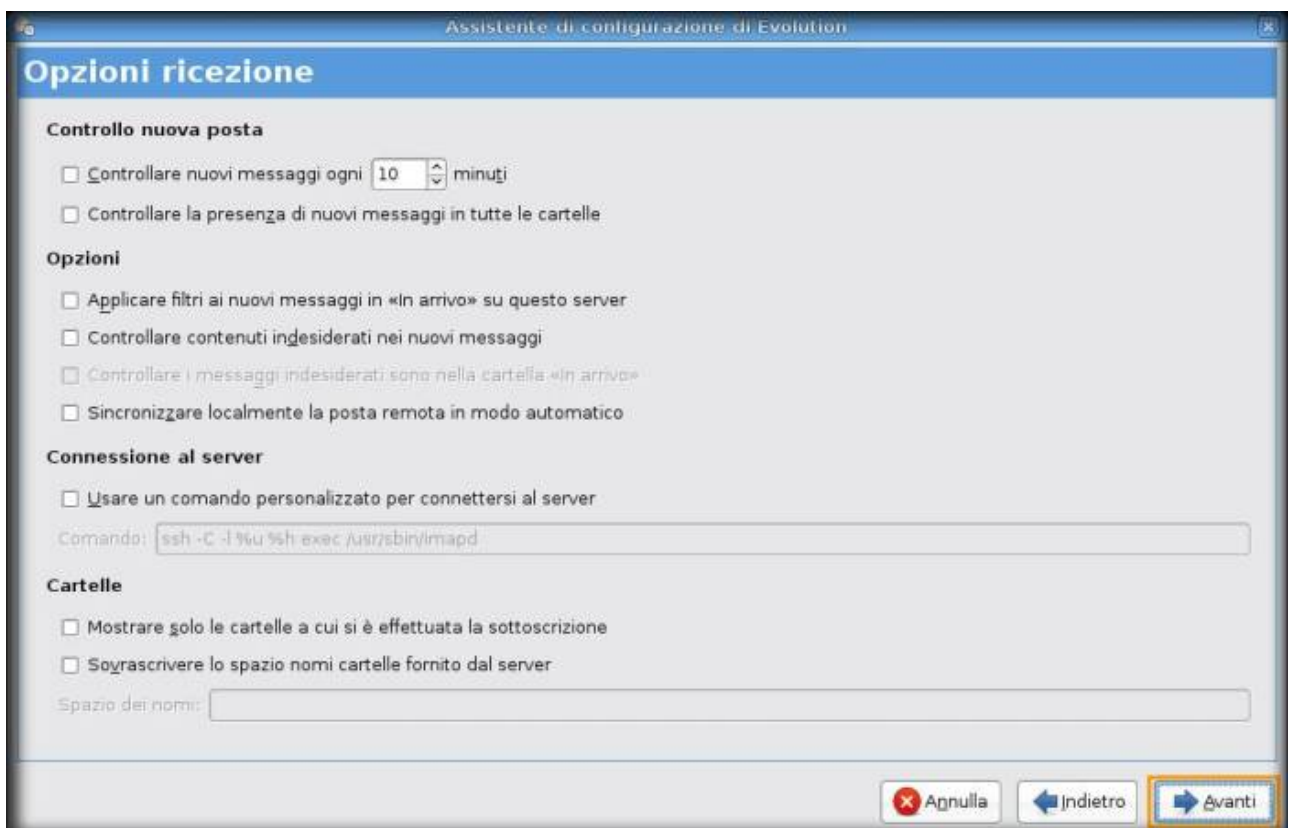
Assistente di configurazione di Evolution

Opzioni ricezione

Controllo nuova posta

☐ Controllare nuovi messaggi ogni 10 minuti

☐ Controllare la presenza di nuovi messaggi in tutte le cartelle

Opzioni

☐ Applicare filtri ai nuovi messaggi in «In arrivo» su questo server

☐ Controllare contenuti indesiderati nei nuovi messaggi

☐ Controllare i messaggi indesiderati sono nella cartella «In arrivo»

☐ Sincronizzare localmente la posta remota in modo automatico

Connessione al server

☐ Usare un comando personalizzato per connettersi al server

Comando: ssh -C -l %u %h exec /usr/sbin/imapd

Cartelle

☐ Mostrare solo le cartelle a cui si è effettuata la sottoscrizione

☐ Sovrascrivere lo spazio nomi cartelle fornito dal server

Spazio dei nomi:

Annulla Indietro Avanti